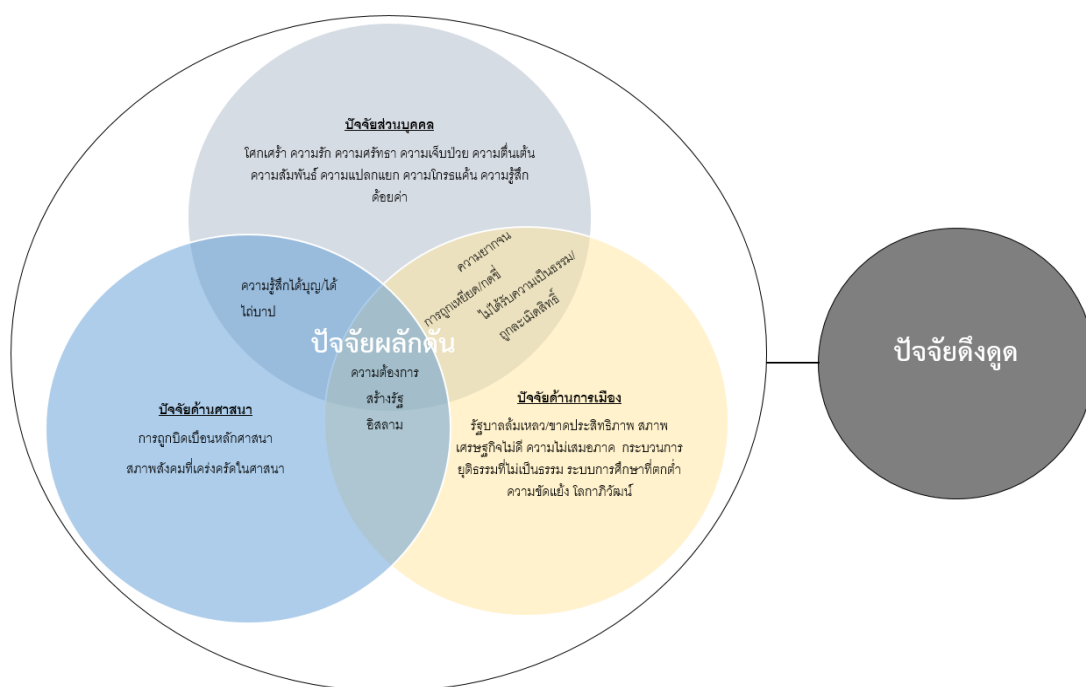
ปัจจัยส่วนบุคคล

โศกเศร้า ความรัก ความศรัทธา ความเจ็บป่วย ความตื่นเต้น ความสัมพันธ์ ความแปลกแยก ความโกรธแค้น ความรู้สึกด้อยค่า

ความรู้สึกได้บุญ/ได้ไถ่บาป

ความยากจน
การถูกเหยียด/กดขี่
ไม่ได้รับความเป็นธรรม/
ถูกละเมิดสิทธิ์

ปัจจัยผลักดัน

ความต้องการสร้างรัฐอิสลาม

ปัจจัยด้านศาสนา

การถูกบิดเบือนหลักศาสนา

สภาพสังคมที่เคร่งครัดในศาสนา

ปัจจัยด้านการเมือง

รัฐบาลล้มเหลว/ขาดประสิทธิภาพ สภาพเศรษฐกิจไม่ดี ความไม่เสมอภาค กระบวนการยุติธรรมที่ไม่เป็นธรรม ระบบการศึกษาที่ตกต่ำ ความขัดแย้ง โลกาภิวัฒน์

ปัจจัยดึงดูด